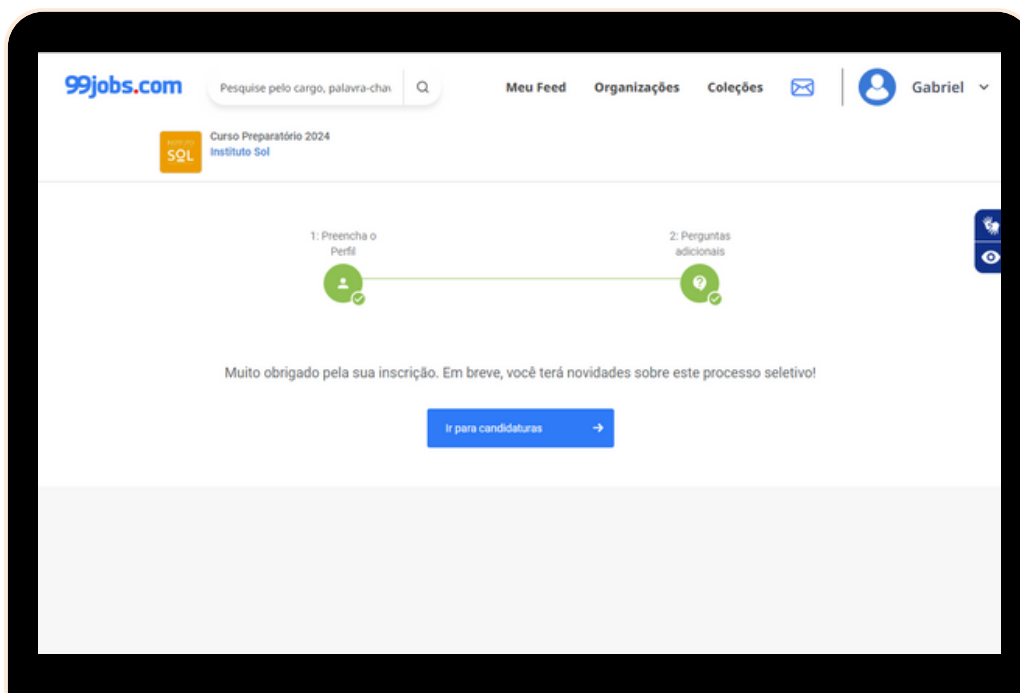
99jobs.com

Pesquise pelo cargo, palavra-chav

Meu Feed Organizações Coleções

Gabriel

SOL

Curso Preparatório 2024
Instituto Sol

1: Preencha o Perfil

2: Perguntas adicionais

Muito obrigado pela sua inscrição. Em breve, você terá novidades sobre este processo seletivo!

Ir para candidaturas